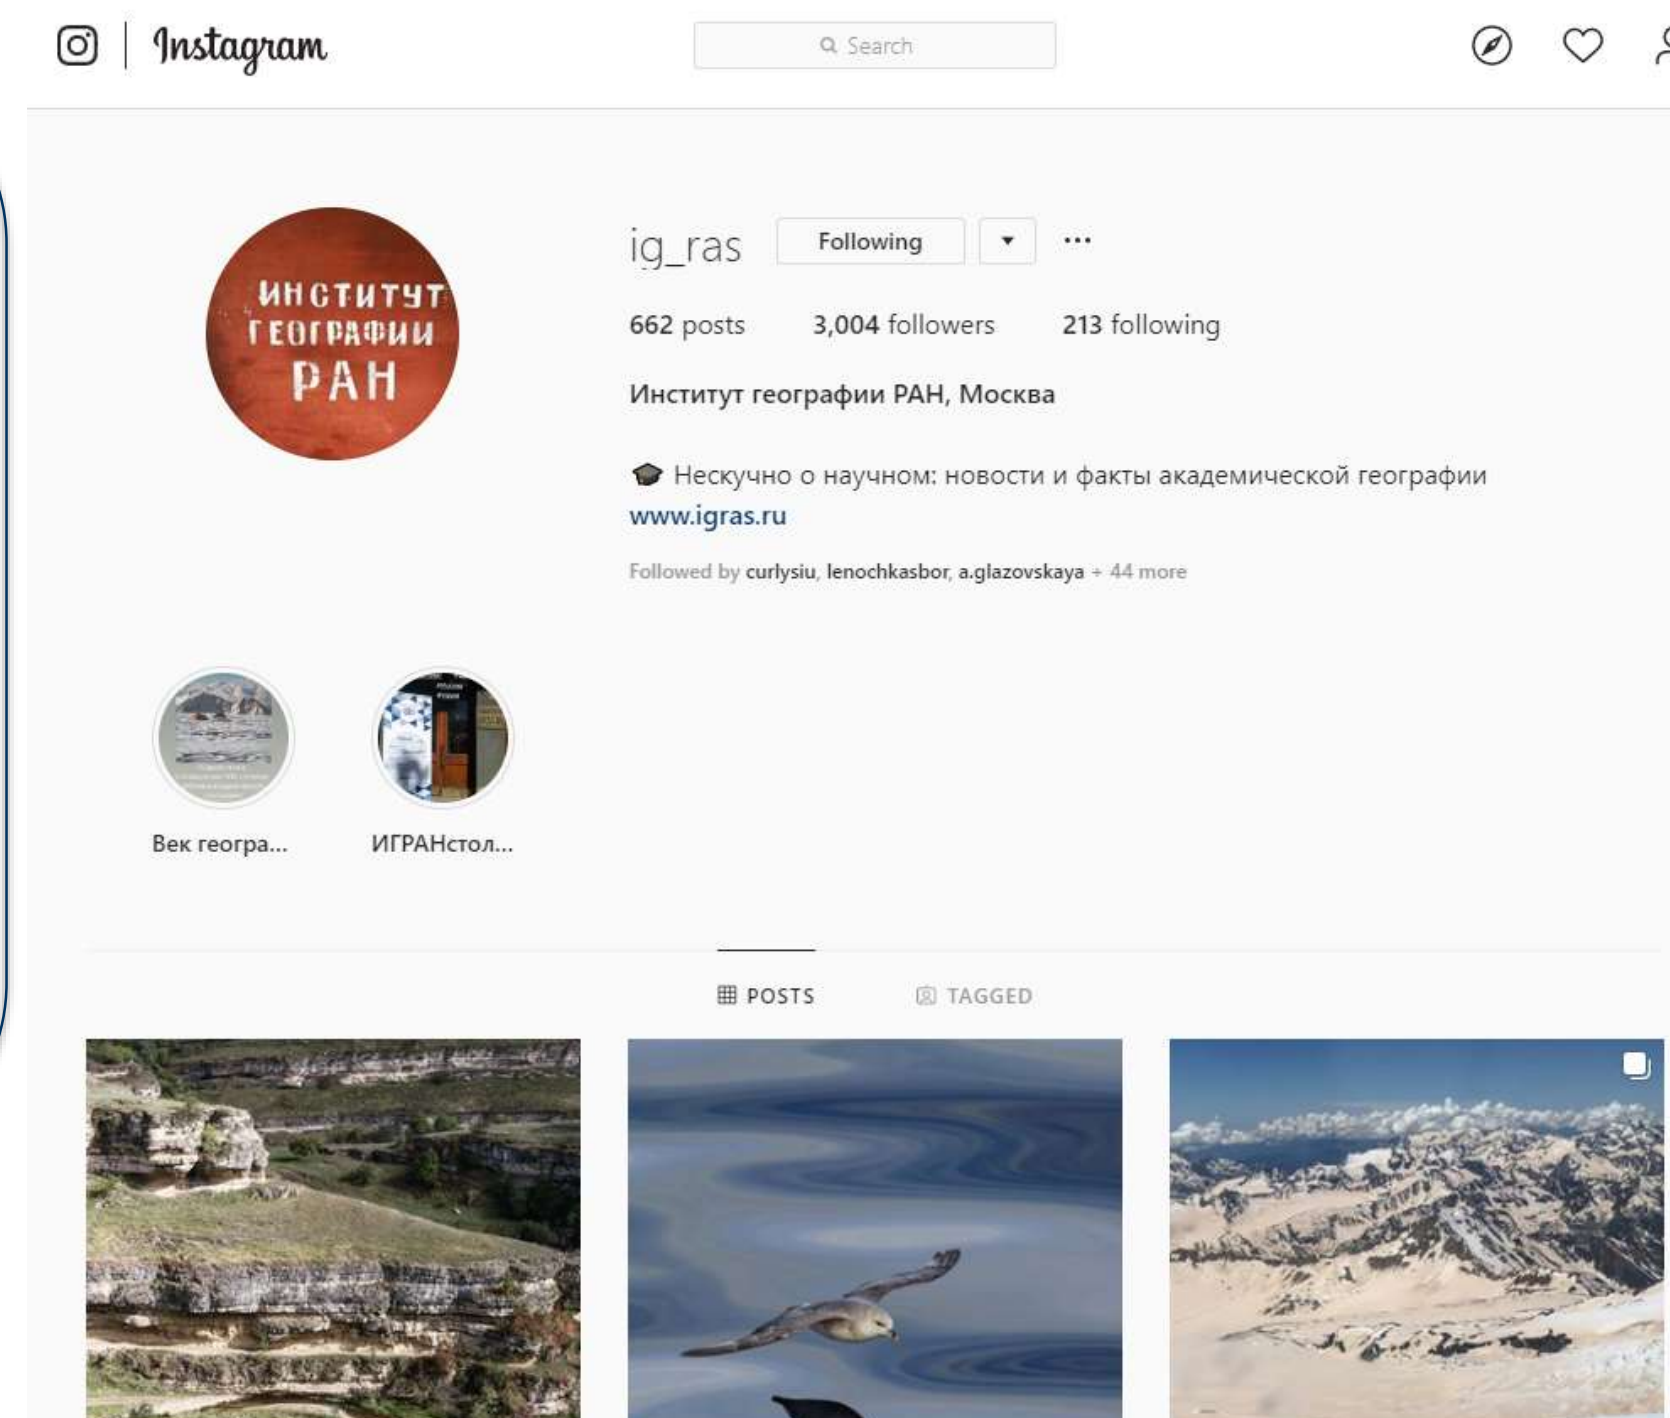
Instagram

Search

ИНСТИТУТ ГЕОГРАФИИ РАН

ig_ras Following ▾ ···

662 posts 3,004 followers 213 following

Институт географии РАН, Москва

Нескучно о научном: новости и факты академической географии
www.igras.ru

Followed by curlysiu, lenochkasbor, a.glazovskaya + 44 more

Век геогра...

ИГРАНстол...

POSTS TAGGED